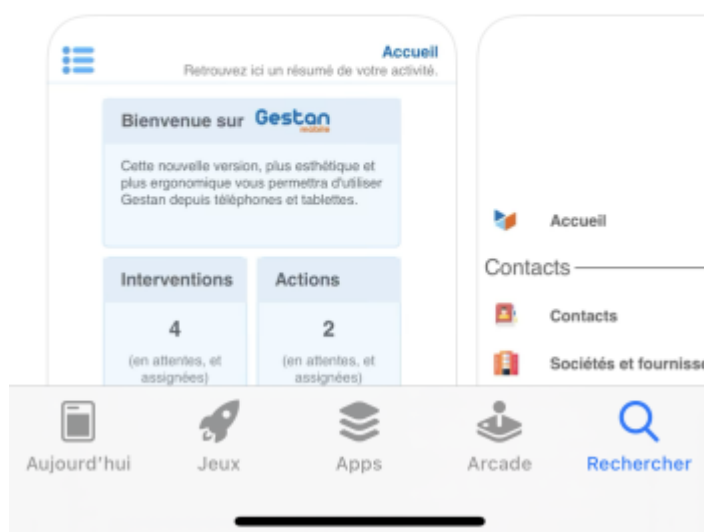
Accueil
Retrouvez ici un résumé de votre activité.

Bienvenue sur Gestan mobile

Cette nouvelle version, plus esthétique et plus ergonomique vous permettra d'utiliser Gestan depuis téléphones et tablettes.

Interventions
4
(en attentes, et assignées)

Actions
2
(en attentes, et assignées)

Accueil

Contacts

Contacts

Sociétés et fourniss

Aujourd'hui
Jeux
Apps
Arcade
Rechercher